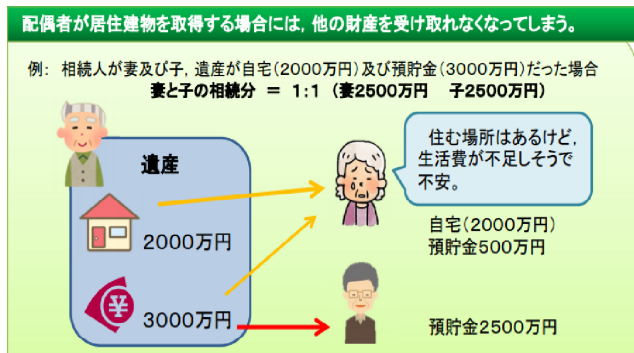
配偶者が居住建物を取得する場合には，他の財産を受け取れなくなってしまう。

例：相続人が妻及び子，遺産が自宅（2000万円）及び預貯金（3000万円）だった場合
妻と子の相続分 ＝ 1：1（妻2500万円　子2500万円）

遺産

2000万円

¥

3000万円

住む場所はあるけど，生活費が不足しそうで不安。

自宅（2000万円）
預貯金500万円

預貯金2500万円